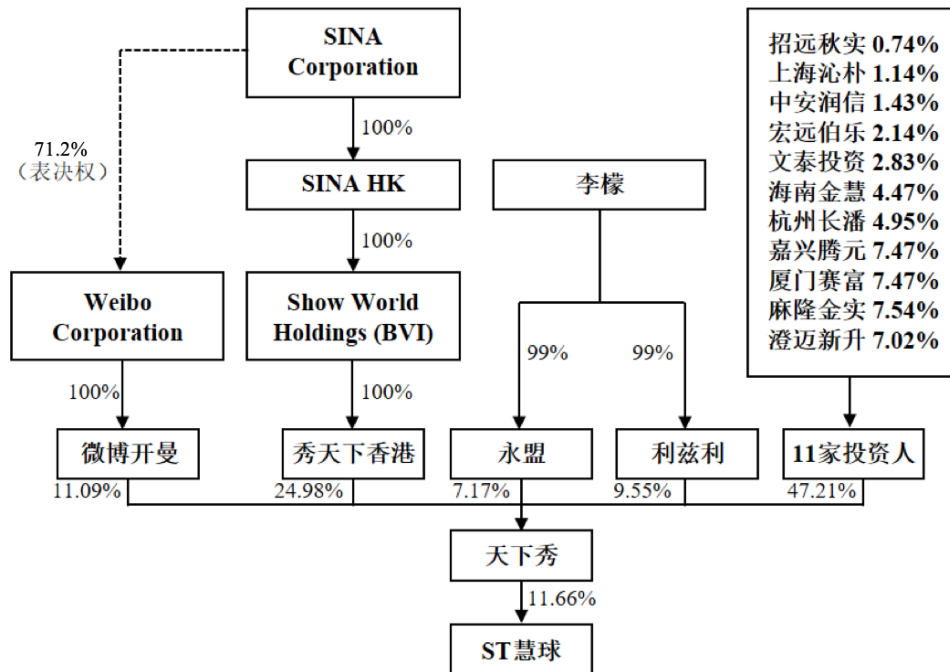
SINA Corporation

71.2%
（表决权）

100%

SINA HK

100%

李檬

招远秋实 0.74%
上海沁朴 1.14%
中安润信 1.43%
宏远伯乐 2.14%
文泰投资 2.83%
海南金慧 4.47%
杭州长潘 4.95%
嘉兴腾元 7.47%
厦门赛富 7.47%
麻隆金实 7.54%
澄迈新升 7.02%

Weibo Corporation

Show World Holdings (BVI)

99%

99%

100%

100%

微博开曼

秀天下香港

永盟

利兹利

11家投资人

11.09%

24.98%

7.17%

9.55%

47.21%

天下秀

11.66%

ST慧球